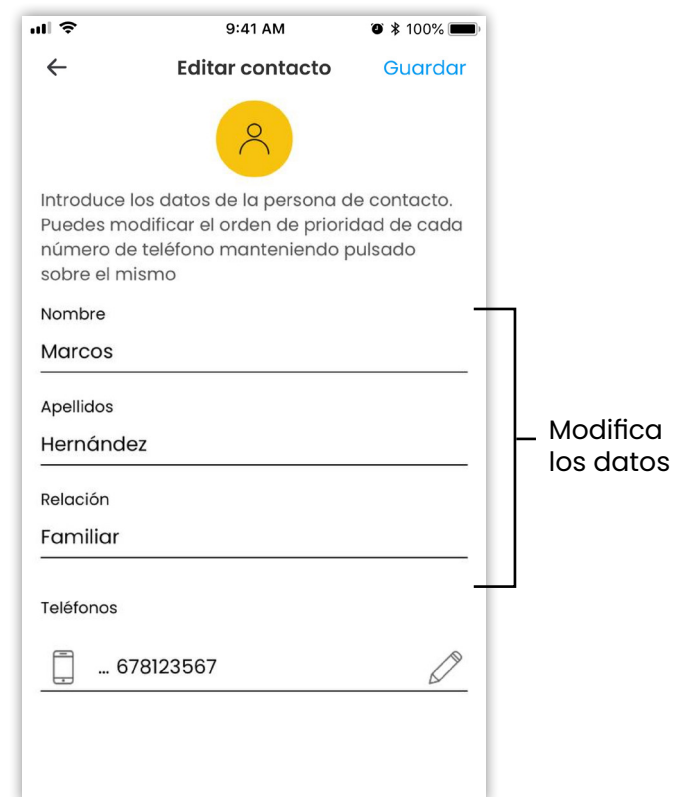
9:41 AM
100%

←
Editar contacto
Guardar

Introduce los datos de la persona de contacto. Puedes modificar el orden de prioridad de cada número de teléfono manteniendo pulsado sobre el mismo

Nombre
Marcos

Apellidos
Hernández

Relación
Familiar

Teléfonos
... 678123567

Modifica los datos